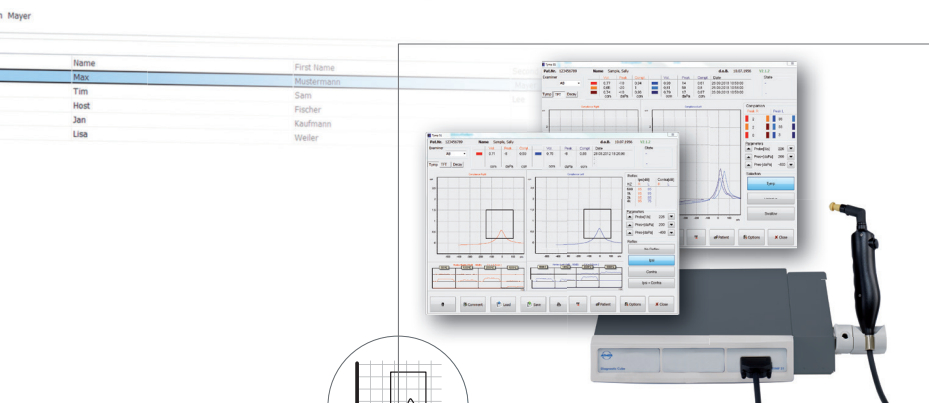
n Mayer

| Name | First Name |
|---|---|
| Max | Mustermann |
| Tim | Sam |
| Host | Fischer |
| Jan | Kaufmann |
| Lisa | Weiler |

Pat.Nr. 123456789 Name Sample, Sally d.o.B. 19.07.1996

Examiner

Tymp

Compliance

Parameters

Probe[Hz] 226

Pnom[daPa] 200

Pmin[daPa] -400

Selection

Tymp

Position

Patient

Options

Close

Pat.Nr. 123456789 Name Sample, Sally d.o.B. 19.07.1996

Examiner

Tymp

Reflex

Parameters

Probe[Hz] 226

Pnom[daPa] 200

Pmin[daPa] -400

Profiles

Ipsi

Contra

Ipsi + Contra

Comment

Load

Save

Patient

Options

Close